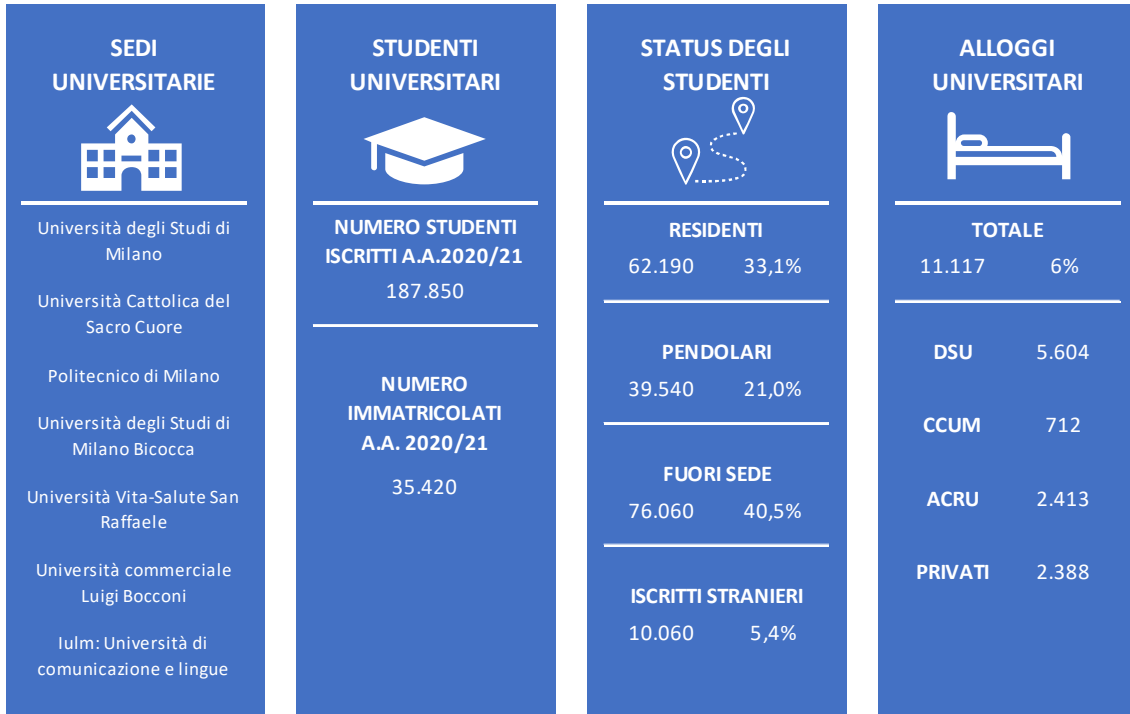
SEDI UNIVERSITARIE

Università degli Studi di Milano

Università Cattolica del Sacro Cuore

Politecnico di Milano

Università degli Studi di Milano Bicocca

Università Vita-Salute San Raffaele

Università commerciale Luigi Bocconi

Iulm: Università di comunicazione e lingue

STUDENTI UNIVERSITARI

NUMERO STUDENTI ISCRITTI A.A.2020/21
187.850

NUMERO IMMATRICOLATI A.A. 2020/21

35.420

STATUS DEGLI STUDENTI

RESIDENTI
62.190 33,1%

PENDOLARI
39.540 21,0%

FUORI SEDE
76.060 40,5%

ISCRITTI STRANIERI
10.060 5,4%

ALLOGGI UNIVERSITARI

TOTALE
11.117 6%

DSU 5.604

CCUM 712

ACRU 2.413

PRIVATI 2.388